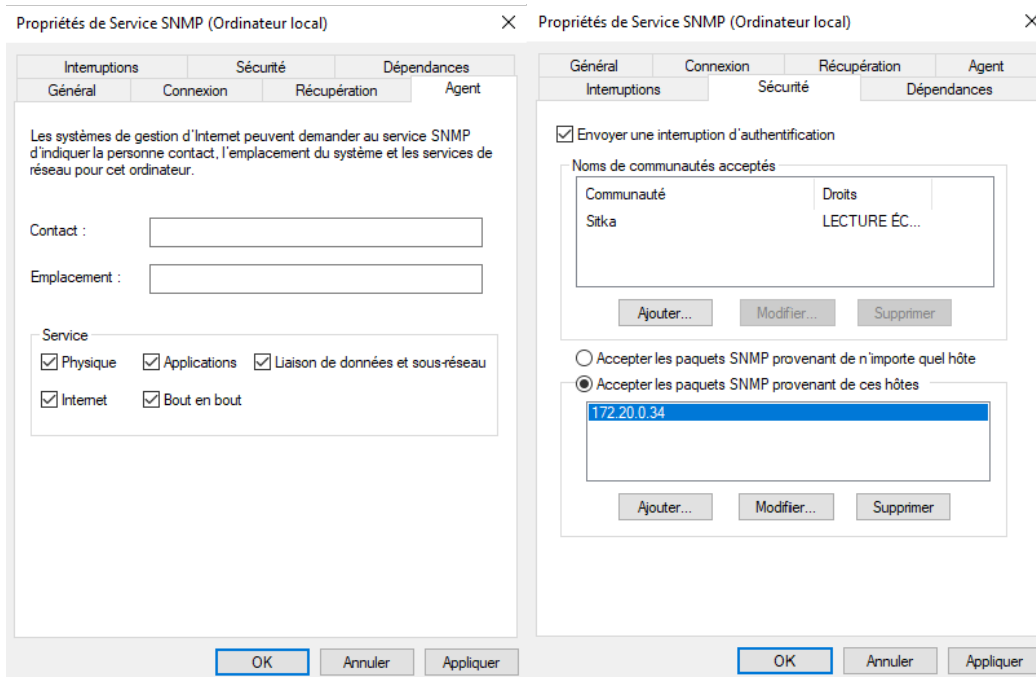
Propriétés de Service SNMP (Ordinateur local)

×

Interruptions | Sécurité | Dépendances
Général | Connexion | Récupération | Agent

Les systèmes de gestion d'Internet peuvent demander au service SNMP d'indiquer la personne contact, l'emplacement du système et les services de réseau pour cet ordinateur.

Contact :

Emplacement :

Service

☑ Physique ☑ Applications ☑ Liaison de données et sous-réseau

☑ Internet ☑ Bout en bout

OK | Annuler | Appliquer

Propriétés de Service SNMP (Ordinateur local)

×

Général | Connexion | Récupération | Agent
Interruptions | Sécurité | Dépendances

☑ Envoyer une interruption d'authentification

Noms de communautés acceptés

| Communauté | Droits |
|---|---|
| Sitka | LECTURE ÉC... |

Ajouter... | Modifier... | Supprimer

○ Accepter les paquets SNMP provenant de n'importe quel hôte

◉ Accepter les paquets SNMP provenant de ces hôtes

172.20.0.34

Ajouter... | Modifier... | Supprimer

OK | Annuler | Appliquer